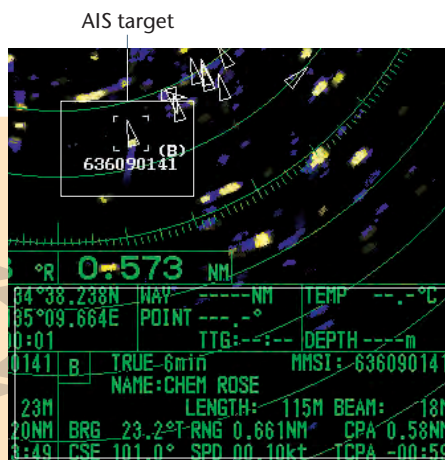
AIS target

(B)
636090141

°R 0.573 NM

34°38.238N WAY -----NM TEMP --.-°C
135°09.664E POINT ---.-°
0:01 TTG:--:-- DEPTH ----m
0141 B TRUE-6min MMSI: 636090141
NAME:CHEM ROSE
23M LENGTH: 115M BEAM: 18M
20NM BRG 23.2°T RNG 0.661NM CPA 0.58NM
3:49 CSE 101.0° SPD 00.10kt TCPA -00:59